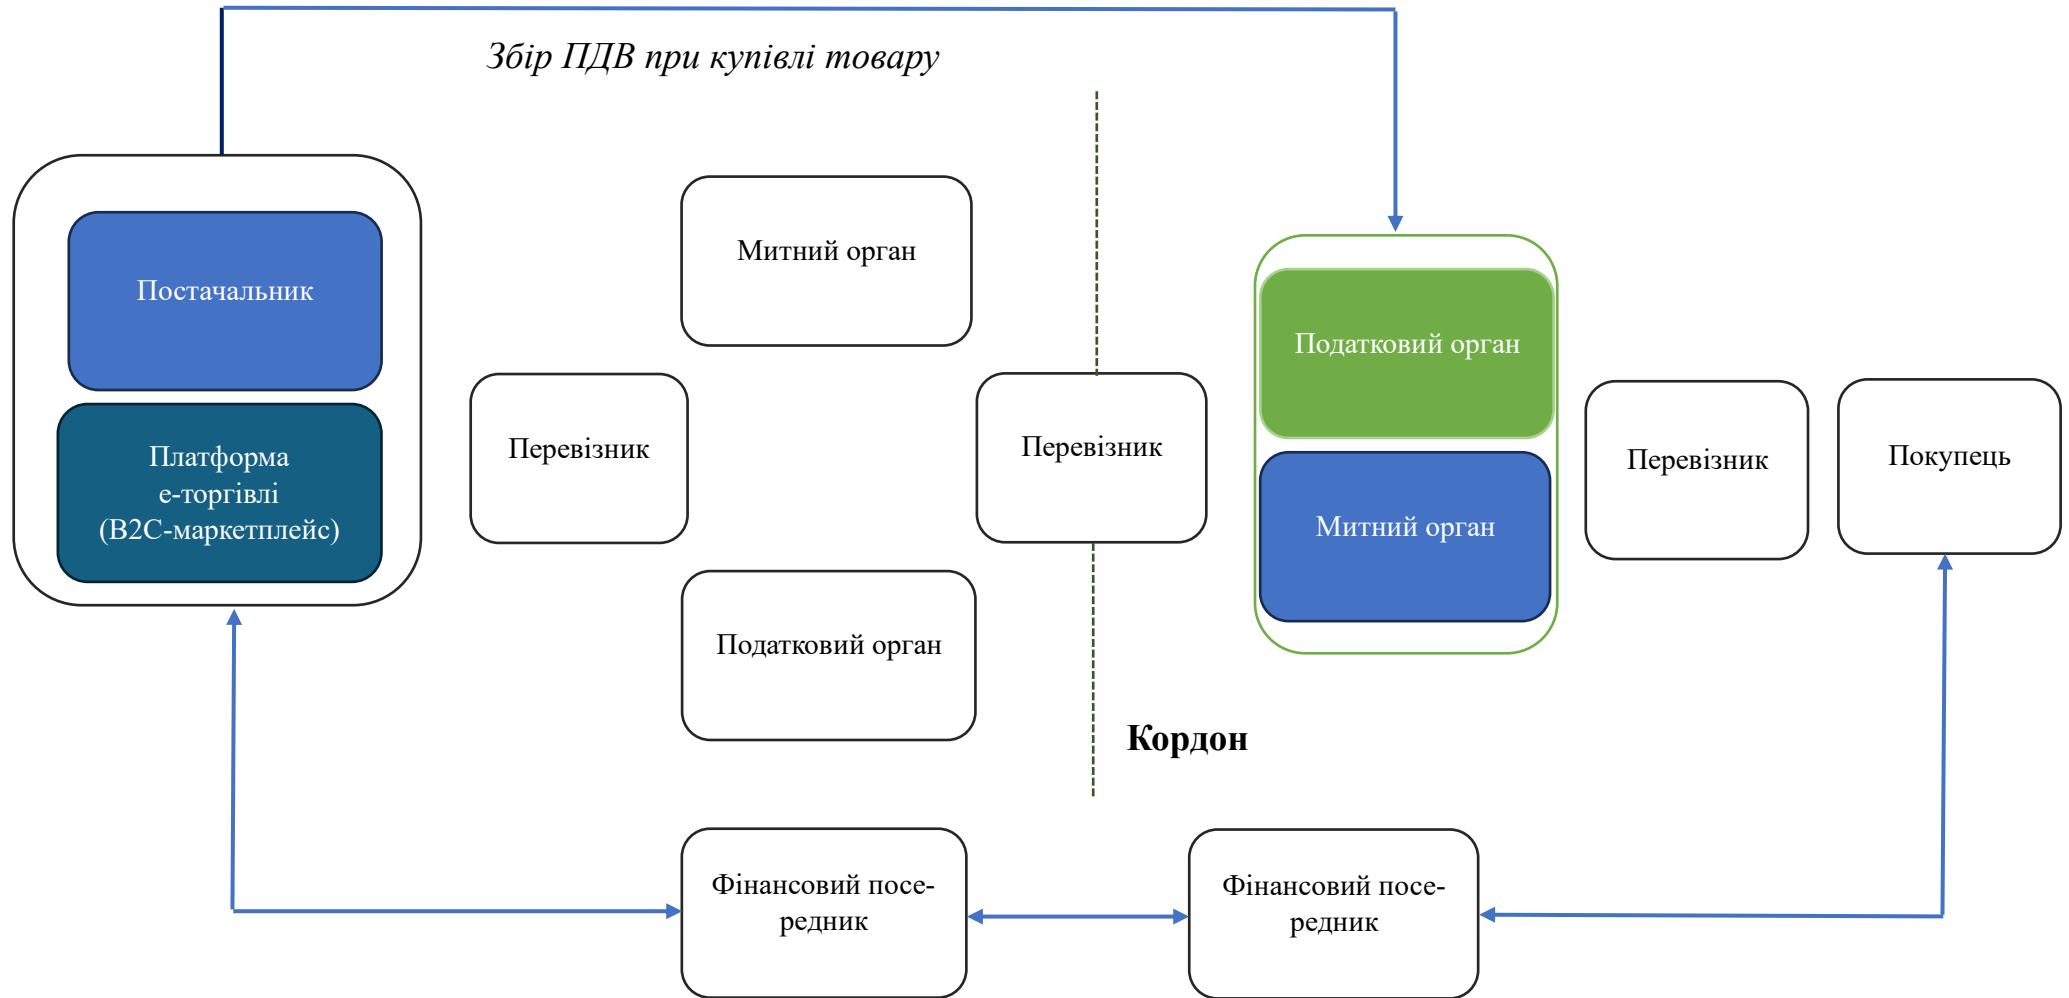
Збір ПДВ при купівлі товару

Постачальник

Платформа е-торгівлі (B2C-маркетплейс)

Митний орган

Перевізник

Податковий орган

Перевізник

Податковий орган

Митний орган

Перевізник

Покупець

Кордон

Фінансовий посередник

Фінансовий посередник